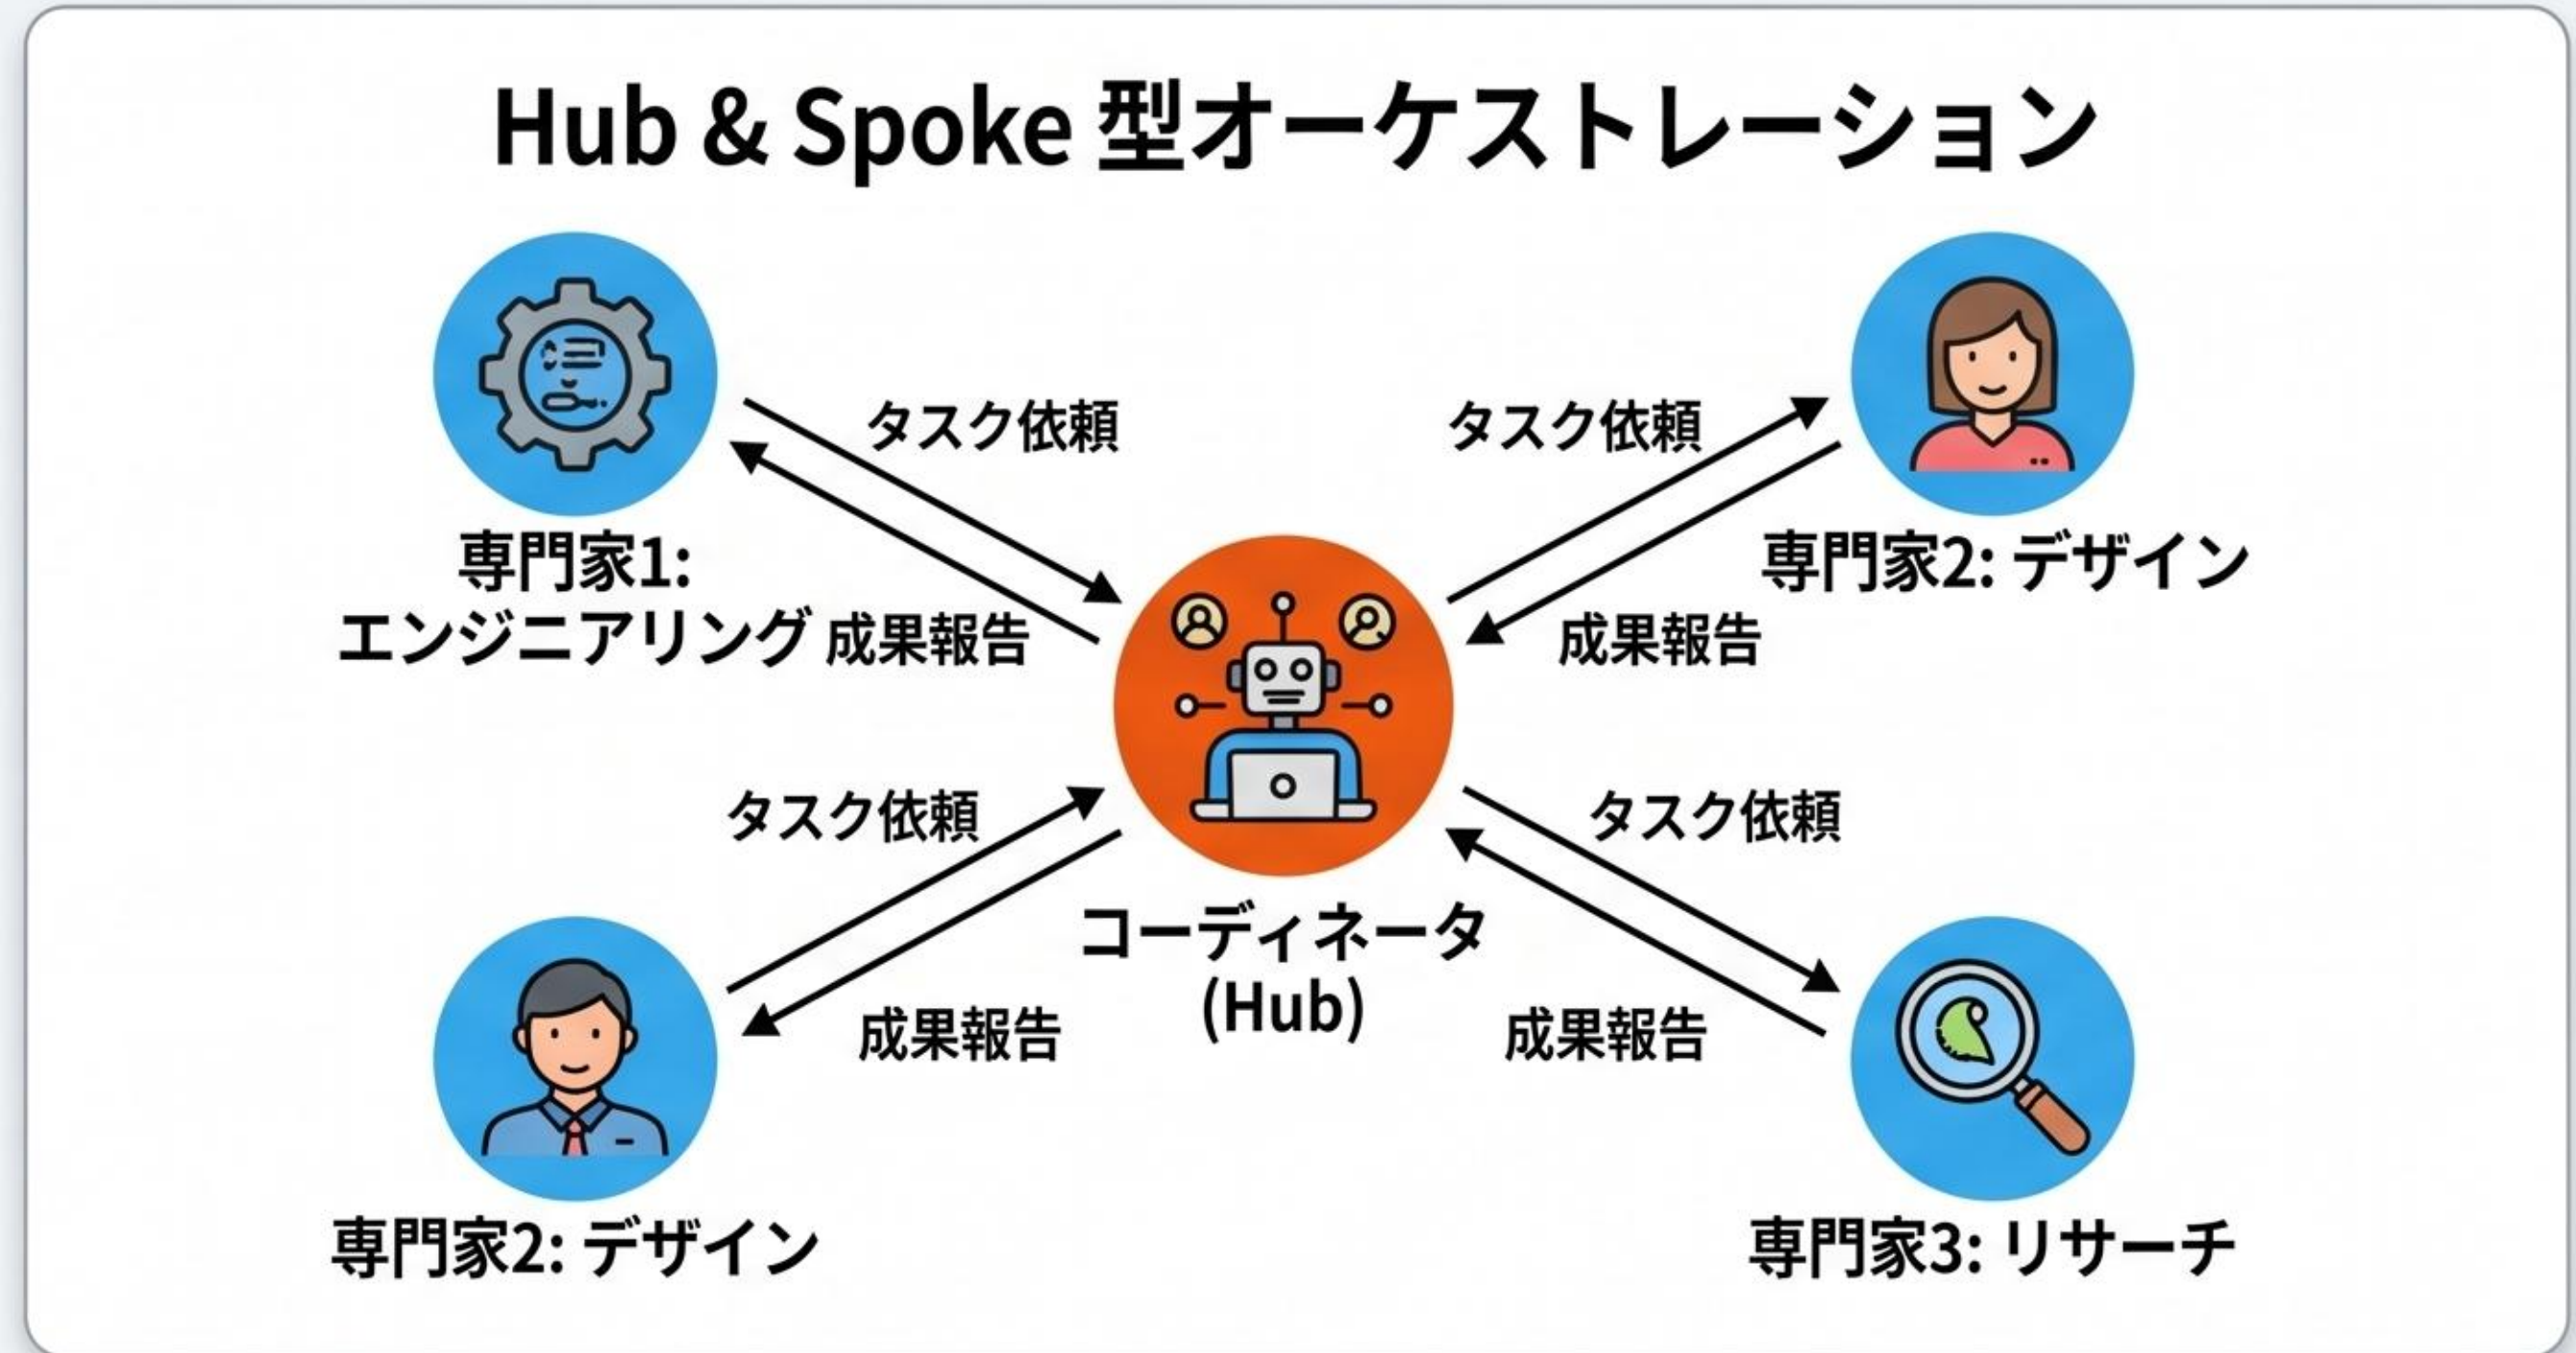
Hub & Spoke 型オーケストレーション

タスク依頼

タスク依頼

専門家1: エンジニアリング

成果報告

専門家2: デザイン

成果報告

タスク依頼

タスク依頼

コーディネータ (Hub)

成果報告

成果報告

専門家2: デザイン

専門家3: リサーチ